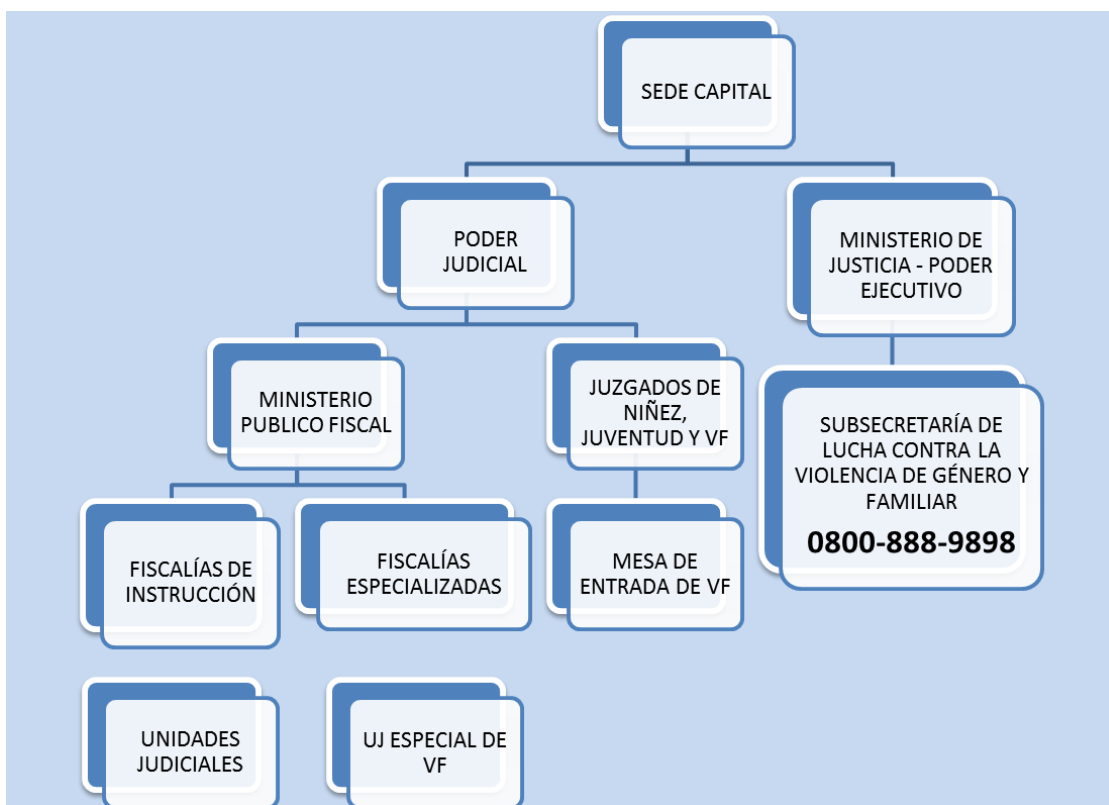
SEDE CAPITAL

PODER JUDICIAL

MINISTERIO DE JUSTICIA - PODER EJECUTIVO

MINISTERIO PUBLICO FISCAL

JUZGADOS DE NIÑEZ, JUVENTUD Y VF

SUBSECRETARÍA DE LUCHA CONTRA LA VIOLENCIA DE GÉNERO Y FAMILIAR
0800-888-9898

FISCALÍAS DE INSTRUCCIÓN

FISCALÍAS ESPECIALIZADAS

MESA DE ENTRADA DE VF

UNIDADES JUDICIALES

UJ ESPECIAL DE VF